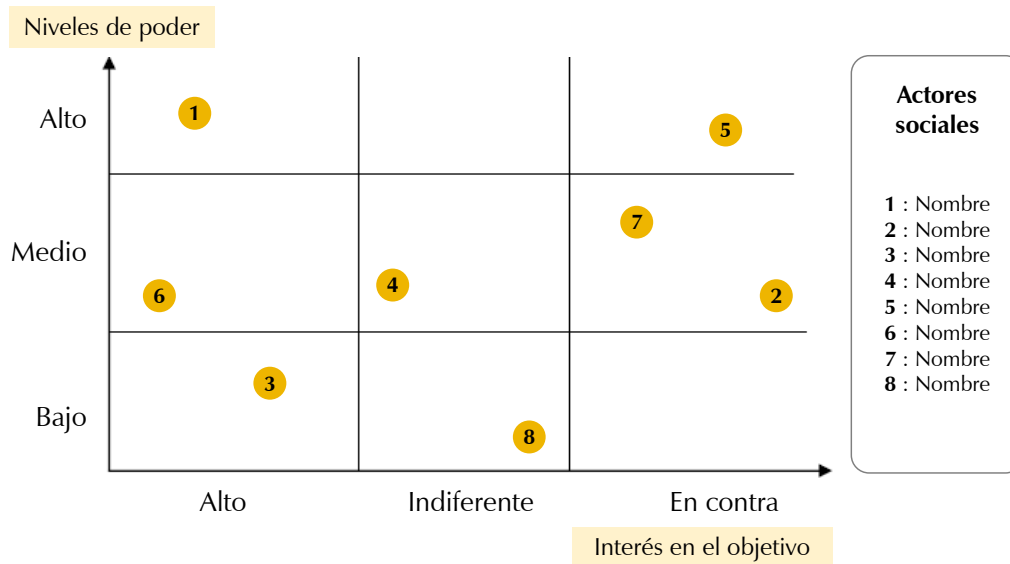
Niveles de poder

Alto

Medio

Bajo

1
5
7
6
4
2
3
8

Alto
Indiferente
En contra

Interés en el objetivo

Actores sociales

1 : Nombre
2 : Nombre
3 : Nombre
4 : Nombre
5 : Nombre
6 : Nombre
7 : Nombre
8 : Nombre